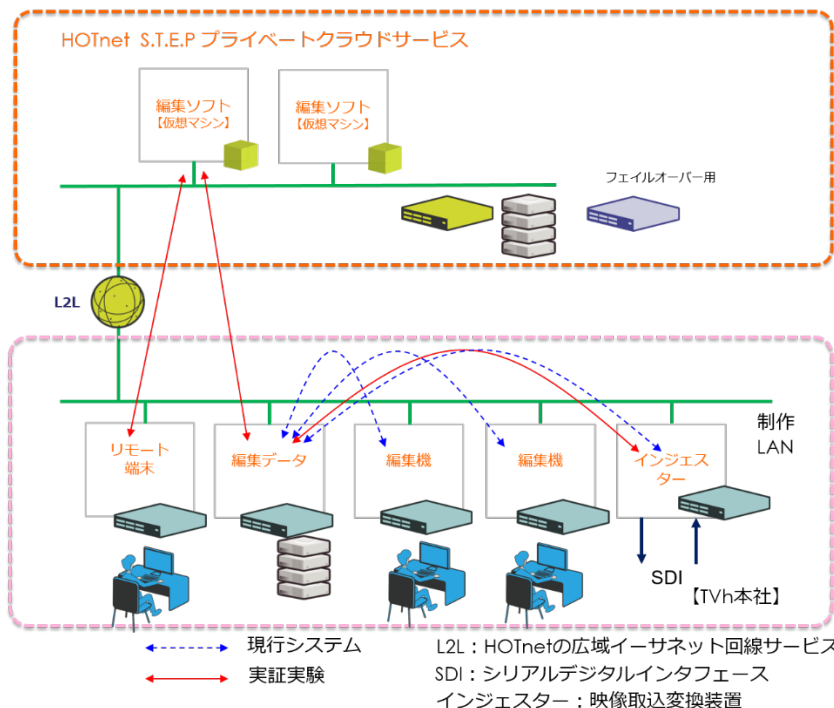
HOTnet S.T.E.P プライベートクラウドサービス

編集ソフト
【仮想マシン】

編集ソフト
【仮想マシン】

フェイルオーバー用

L2L

制作
LAN

リモート
端末

編集データ

編集機

編集機

インジェスター

SDI

【TVh本社】

現行システム

実証実験

L2L：HOTnetの広域イーサネット回線サービス

SDI：シリアルデジタルインタフェース

インジェスター：映像取込変換装置